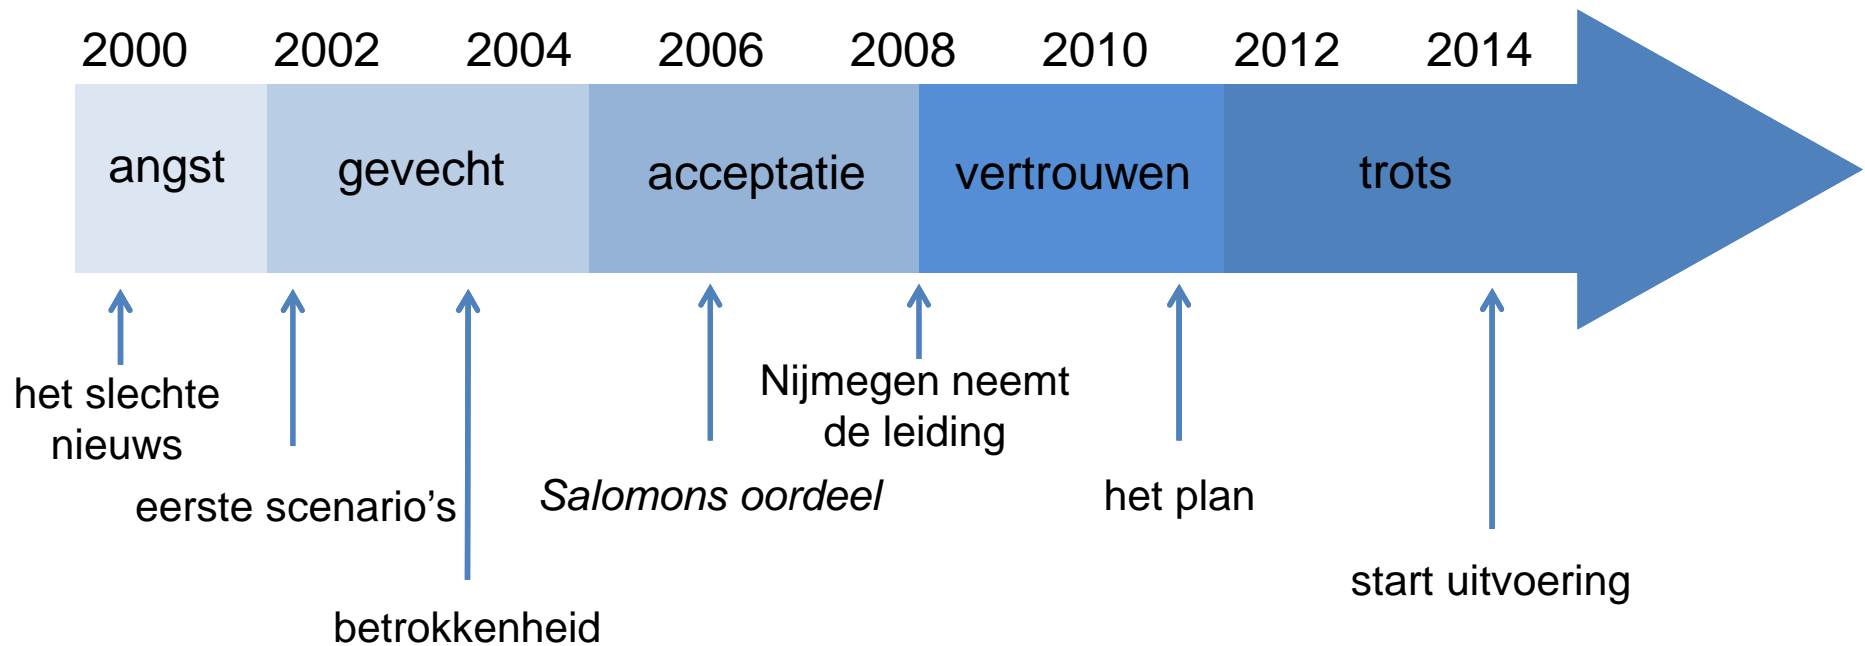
2000 2002 2004 2006 2008 2010 2012 2014

angst

gevecht

acceptatie

vertrouwen

trots

het slechte nieuws

eerste scenario's

betrokkenheid

*Salomons oordeel*

Nijmegen neemt de leiding

het plan

start uitvoering